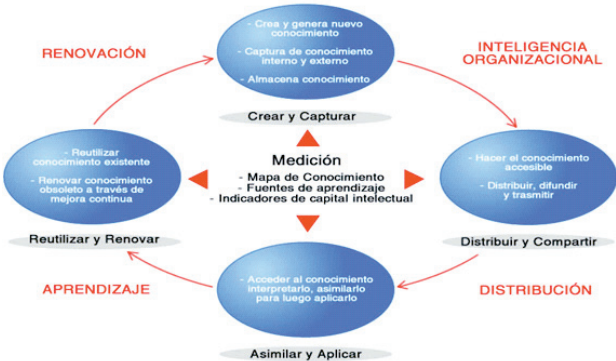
RENOVACIÓN

- Crea y genera nuevo conocimiento

- Captura de conocimiento interno y externo

- Almacena conocimiento

Crear y Capturar

INTELIGENCIA ORGANIZACIONAL

- Reutilizar conocimiento existente

- Renovar conocimiento obsoleto a través de mejora continua

Reutilizar y Renovar

Medición

- Mapa de Conocimiento
- Fuentes de aprendizaje
- Indicadores de capital intelectual

- Hacer el conocimiento accesible

- Distribuir, difundir y trasmitir

Distribuir y Compartir

APRENDIZAJE

- Acceder al conocimiento interpretarlo, asimilarlo para luego aplicarlo

Asimilar y Aplicar

DISTRIBUCIÓN